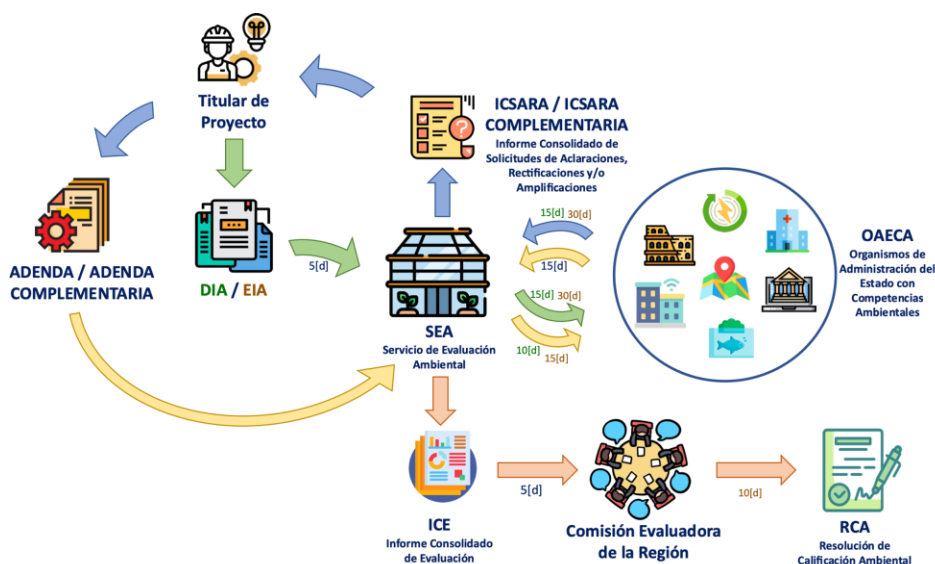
Titular de Proyecto

ICSARA / ICSARA COMPLEMENTARIA
Informe Consolidado de Solicitudes de Aclaraciones, Rectificaciones y/o Amplificaciones

ADENDA / ADENDA COMPLEMENTARIA

DIA / EIA

5[d]

SEA
Servicio de Evaluación Ambiental

15[d] 30[d]
15[d]
15[d] 30[d]
10[d] 15[d]

OAECA
Organismos de Administración del Estado con Competencias Ambientales

ICE
Informe Consolidado de Evaluación

5[d]

Comisión Evaluadora de la Región

10[d]

RCA
Resolución de Calificación Ambiental